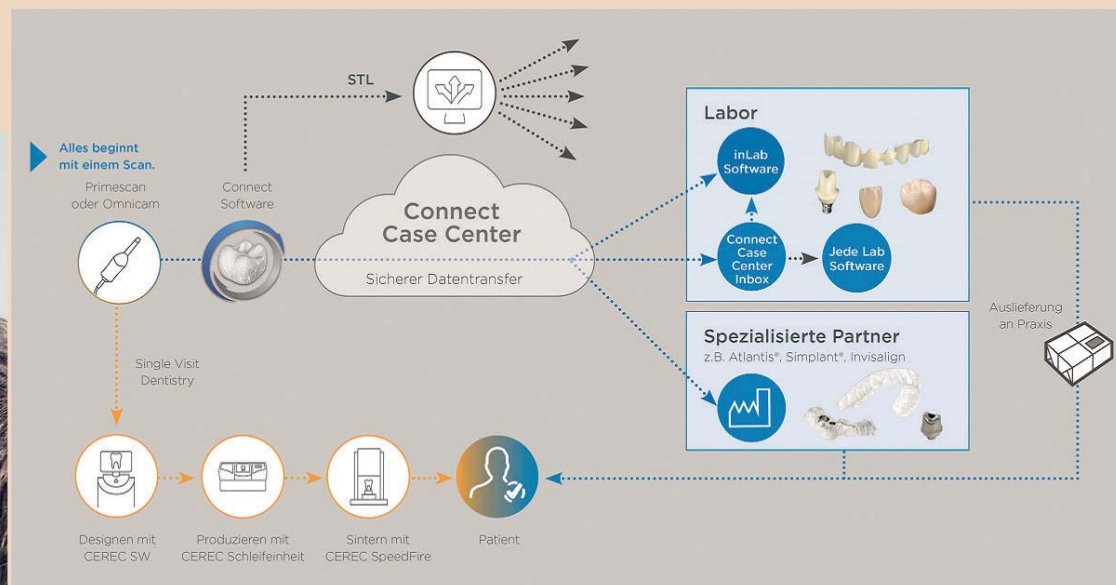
STL

Alles beginnt mit einem Scan.

Primescan oder Omnicam

Connect Software

Connect Case Center

Sicherer Datentransfer

Labor

inLab Software

Connect Case Center Inbox

Jede Lab Software

Spezialisierte Partner

z.B. Atlantis®, Simplant®, Invisalign

Auslieferung an Praxis

Single Visit Dentistry

Designen mit CEREC SW

Produzieren mit CEREC Schleifeinheit

Sintern mit CEREC SpeedFire

Patient